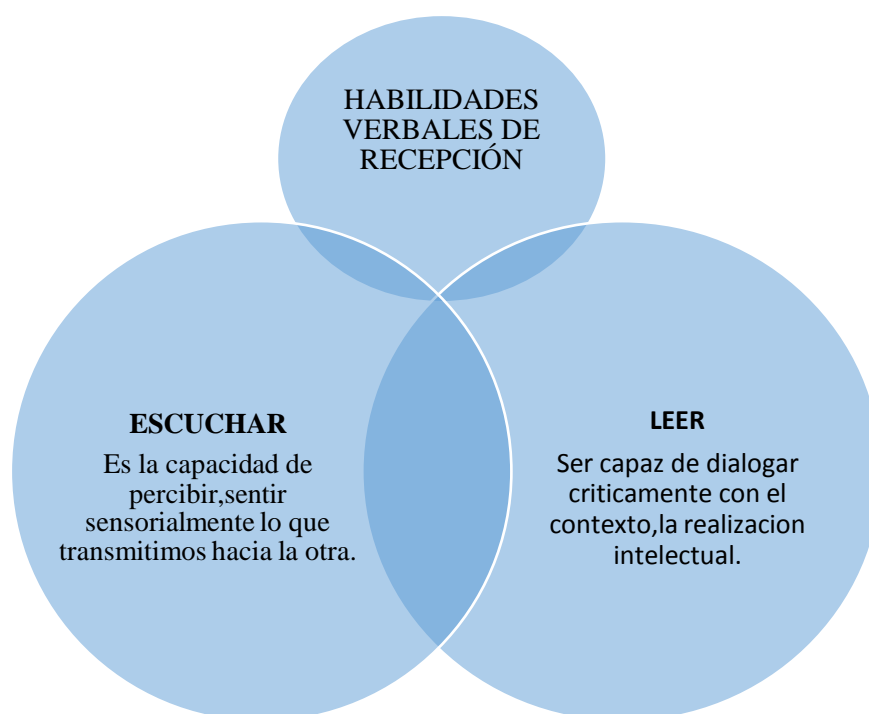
HABILIDADES VERBALES DE RECEPCIÓN

ESCUCHAR

Es la capacidad de percibir,sentir sensorialmente lo que transmitimos hacia la otra.

LEER

Ser capaz de dialogar criticamente con el contexto,la realizacion intelectual.